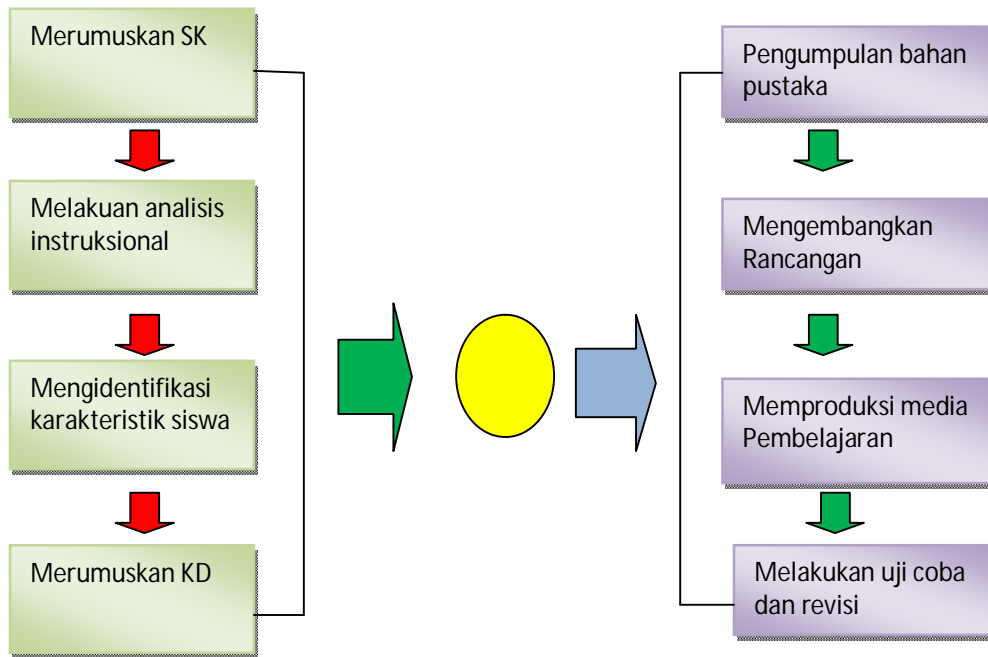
Merumuskan SK

Melakuan analisis instruksional

Mengidentifikasi karakteristik siswa

Merumuskan KD

Pengumpulan bahan pustaka

Mengembangkan Rancangan

Memproduksi media Pembelajaran

Melakukan uji coba dan revisi